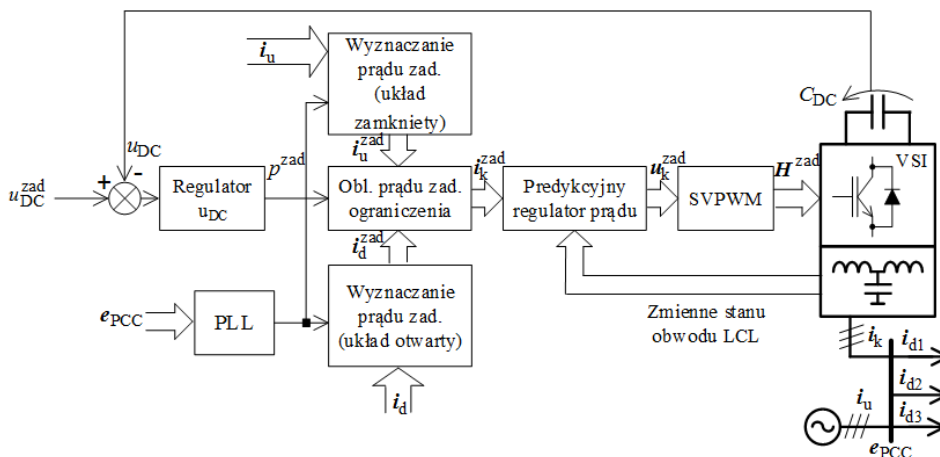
$i_u$

Wyznaczanie prądu zad. (układ zamkniety)

$C_{DC}$

$u_{DC}$

$i_u^{zad}$

$p^{zad}$

$i_k^{zad}$

$u_k^{zad}$

$H^{zad}$

VSI

$u_{DC}^{zad}$

+

-

Regulator $u_{DC}$

Obl. prądu zad. ograniczenia

Predykcyjny regulator prądu

SVPWM

$i_d^{zad}$

$e_{PCC}$

PLL

Wyznaczanie prądu zad. (układ otwarty)

Zmienne stanu obwodu LCL

$i_k$

$i_{d1}$

$i_{d2}$

$i_{d3}$

$i_u$

$i_d$

$e_{PCC}$